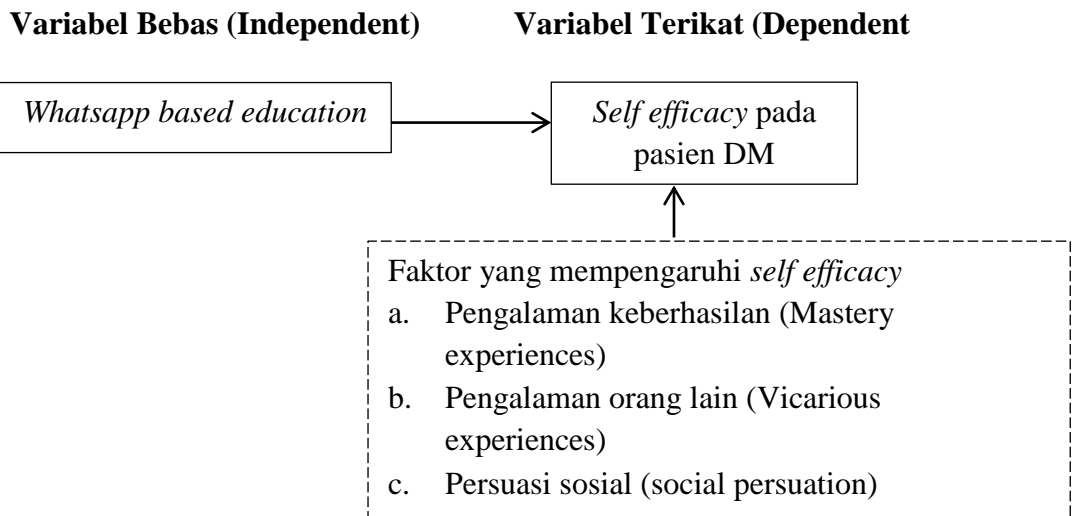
**Variabel Bebas (Independent)**

**Variabel Terikat (Dependent**

*Whatsapp based education*

*Self efficacy* pada pasien DM

Faktor yang mempengaruhi *self efficacy*
a. Pengalaman keberhasilan (Mastery experiences)
b. Pengalaman orang lain (Vicarious experiences)
c. Persuasi sosial (social persuation)